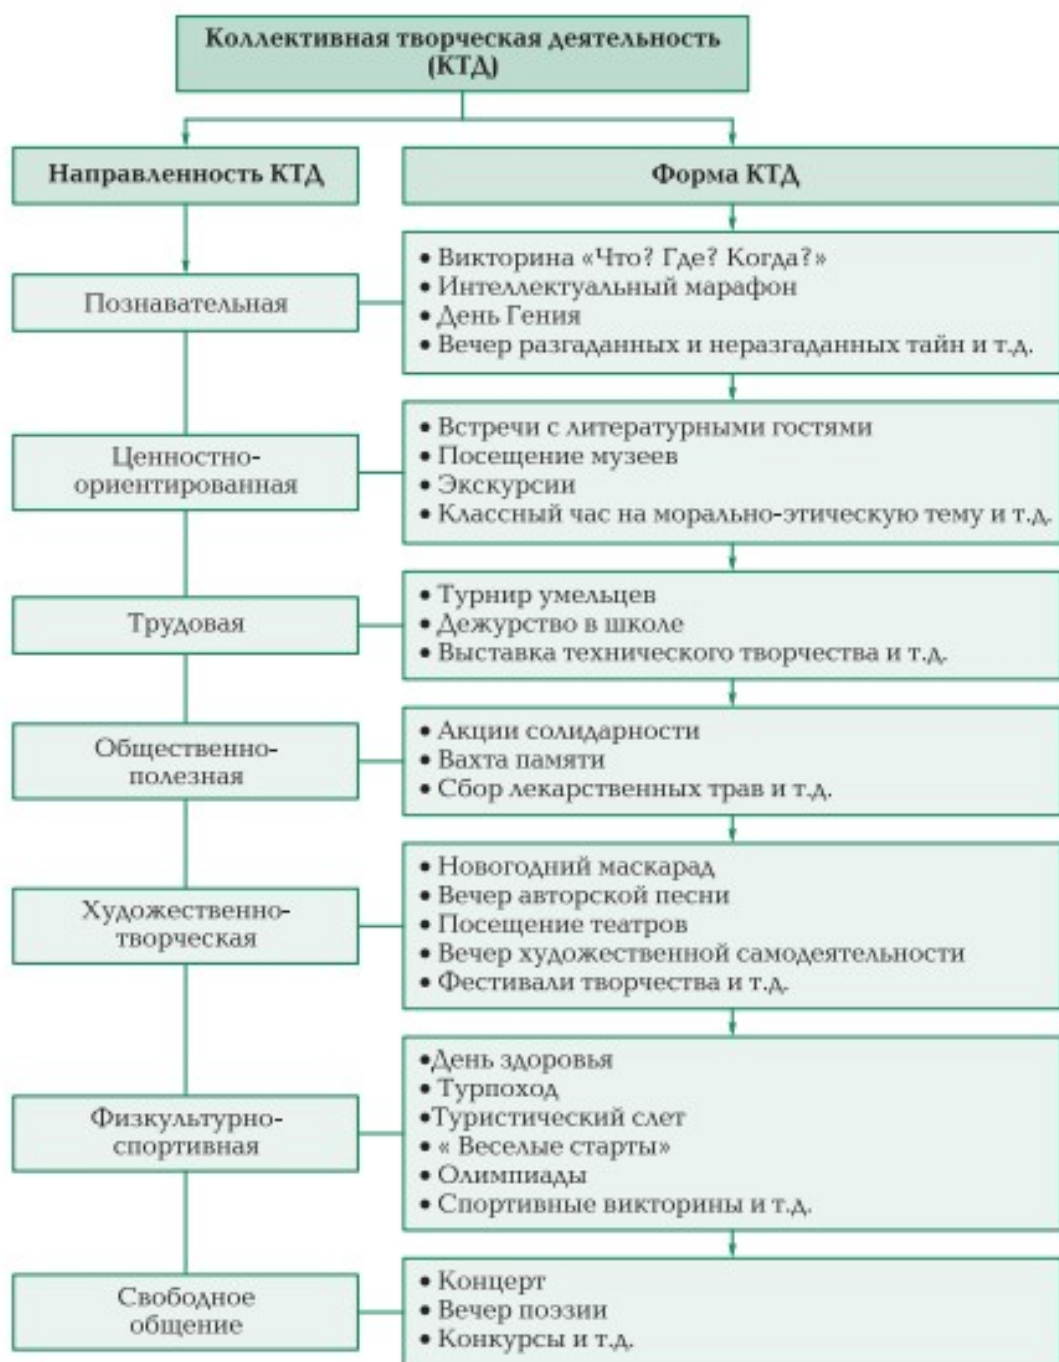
Коллективная творческая деятельность (КТД)

Направленность КТД

Форма КТД

Познавательная

• Викторина «Что? Где? Когда?»
• Интеллектуальный марафон
• День Гения
• Вечер разгаданных и неразгаданных тайн и т.д.

Ценностно-ориентированная

• Встречи с литературными гостями
• Посещение музеев
• Экскурсии
• Классный час на морально-этическую тему и т.д.

Трудовая

• Турнир умельцев
• Дежурство в школе
• Выставка технического творчества и т.д.

Общественно-полезная

• Акции солидарности
• Вахта памяти
• Сбор лекарственных трав и т.д.

Художественно-творческая

• Новогодний маскарад
• Вечер авторской песни
• Посещение театров
• Вечер художественной самодеятельности
• Фестивали творчества и т.д.

Физкультурно-спортивная

•День здоровья
• Турпоход
•Туристический слет
• « Веселые старты»
• Олимпиады
• Спортивные викторины и т.д.

Свободное общение

• Концерт
• Вечер поэзии
• Конкурсы и т.д.